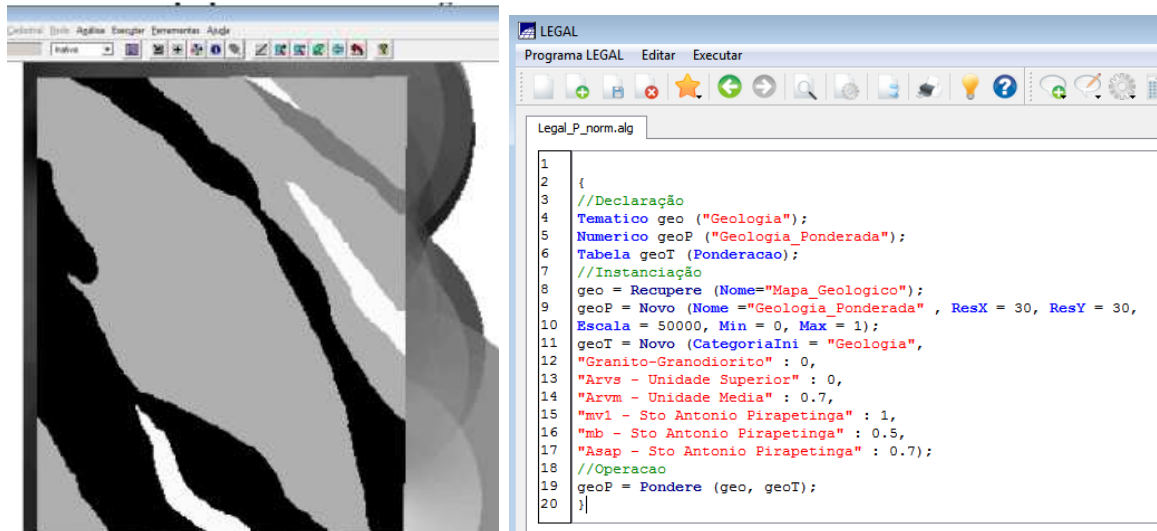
Cadastral Exibir Análise Executar Ferramentas Ajuda

LEGAL

Programa LEGAL   Editar   Executar

Legal_P_norm.alg

1
2 {
3 //Declaração
4 Tematico geo ("Geologia");
5 Numerico geoP ("Geologia_Ponderada");
6 Tabela geoT (Ponderacao);
7 //Instanciação
8 geo = Recupere (Nome="Mapa_Geologico");
9 geoP = Novo (Nome ="Geologia_Ponderada" , ResX = 30, ResY = 30,
10 Escala = 50000, Min = 0, Max = 1);
11 geoT = Novo (CategoriaIni = "Geologia",
12 "Granito-Granodiorito" : 0,
13 "Arvs - Unidade Superior" : 0,
14 "Arvm - Unidade Media" : 0.7,
15 "mv1 - Sto Antonio Pirapetinga" : 1,
16 "mb - Sto Antonio Pirapetinga" : 0.5,
17 "Asap - Sto Antonio Pirapetinga" : 0.7);
18 //Operacao
19 geoP = Pondere (geo, geoT);
20 }